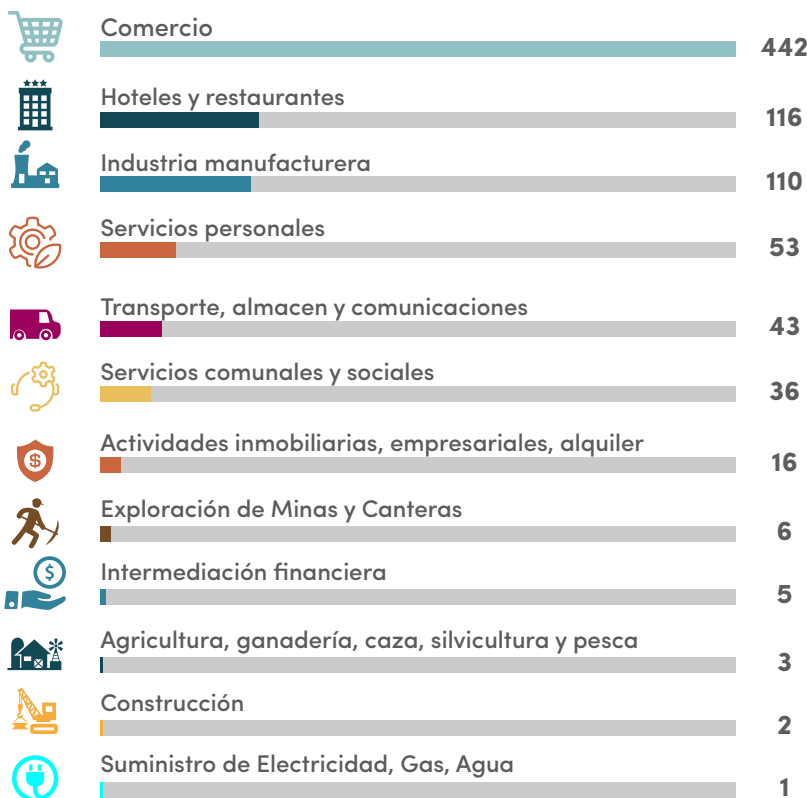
Comercio
442

Hoteles y restaurantes
116

Industria manufacturera
110

Servicios personales
53

Transporte, almacen y comunicaciones
43

Servicios comunales y sociales
36

Actividades inmobiliarias, empresariales, alquiler
16

Exploración de Minas y Canteras
6

Intermediación financiera
5

Agricultura, ganadería, caza, silvicultura y pesca
3

Construcción
2

Suministro de Electricidad, Gas, Agua
1